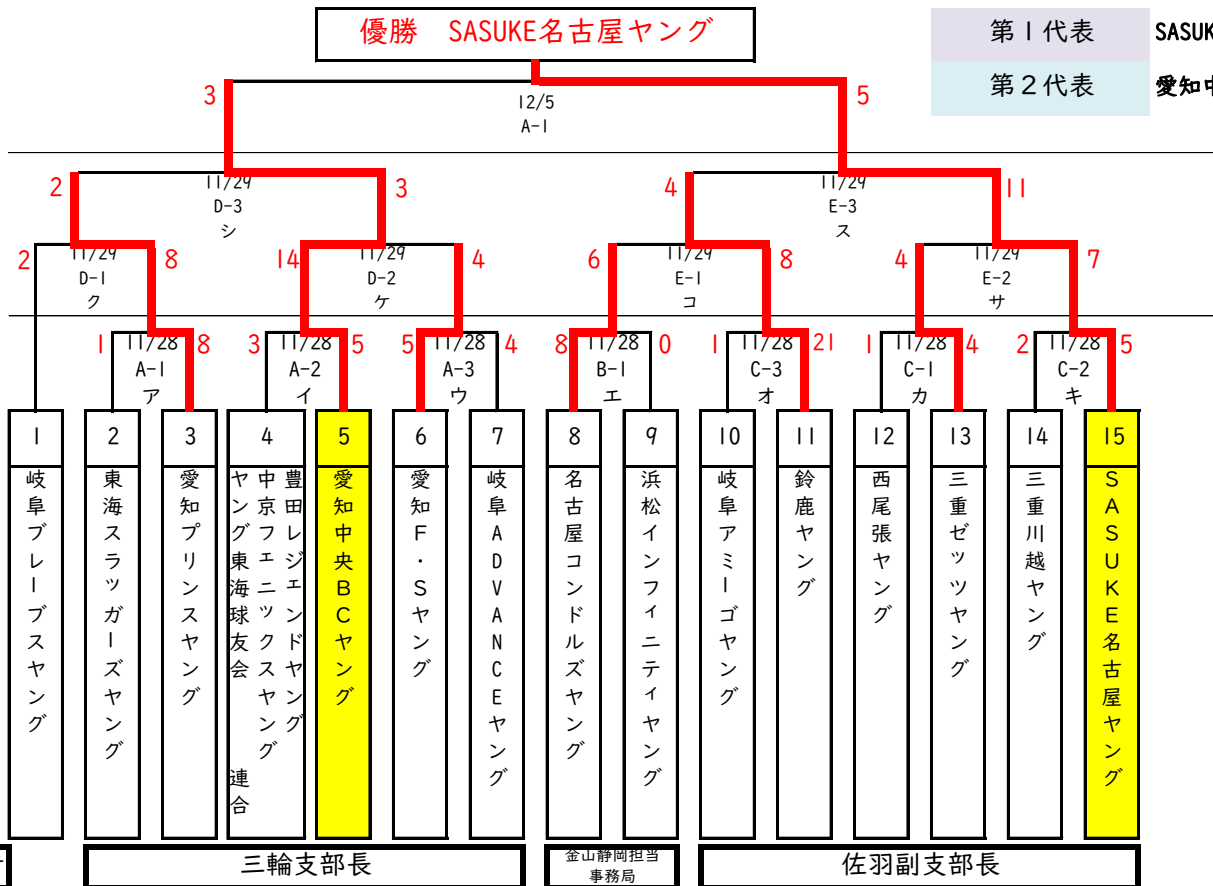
優勝　SASUKE名古屋ヤング

| 第１代表 | SASUK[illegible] |
|---|---|
| 第２代表 | 愛知中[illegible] |

3　12/5 A-1　5

2　11/29 D-3 シ　3
4　11/29 E-3 ス　11

2　11/29 D-1 ク　8
14　11/29 D-2 ケ　4
6　11/29 E-1 コ　8
4　11/29 E-2 サ　7

1　11/28 A-1 ア　8
3　11/28 A-2 イ　5
5　11/28 A-3 ウ　4
8　11/28 B-1 エ　0
1　11/28 C-3 オ　21
1　11/28 C-1 カ　4
2　11/28 C-2 キ　5

1 岐阜ブレーブスヤング
2 東海スラッガーズヤング
3 愛知プリンスヤング
4 豊田レジェンドヤング 中京フェニックスヤング ヤング東海球友会 連合
5 愛知中央ＢＣヤング
6 愛知Ｆ・Ｓヤング
7 岐阜ADVANCEヤング
8 名古屋コンドルズヤング
9 浜松インフィニティヤング
10 岐阜アミーゴヤング
11 鈴鹿ヤング
12 西尾張ヤング
13 三重ゼッツヤング
14 三重川越ヤング
15 SASUKE名古屋ヤング

三輪支部長
金山静岡担当 事務局
佐羽副支部長